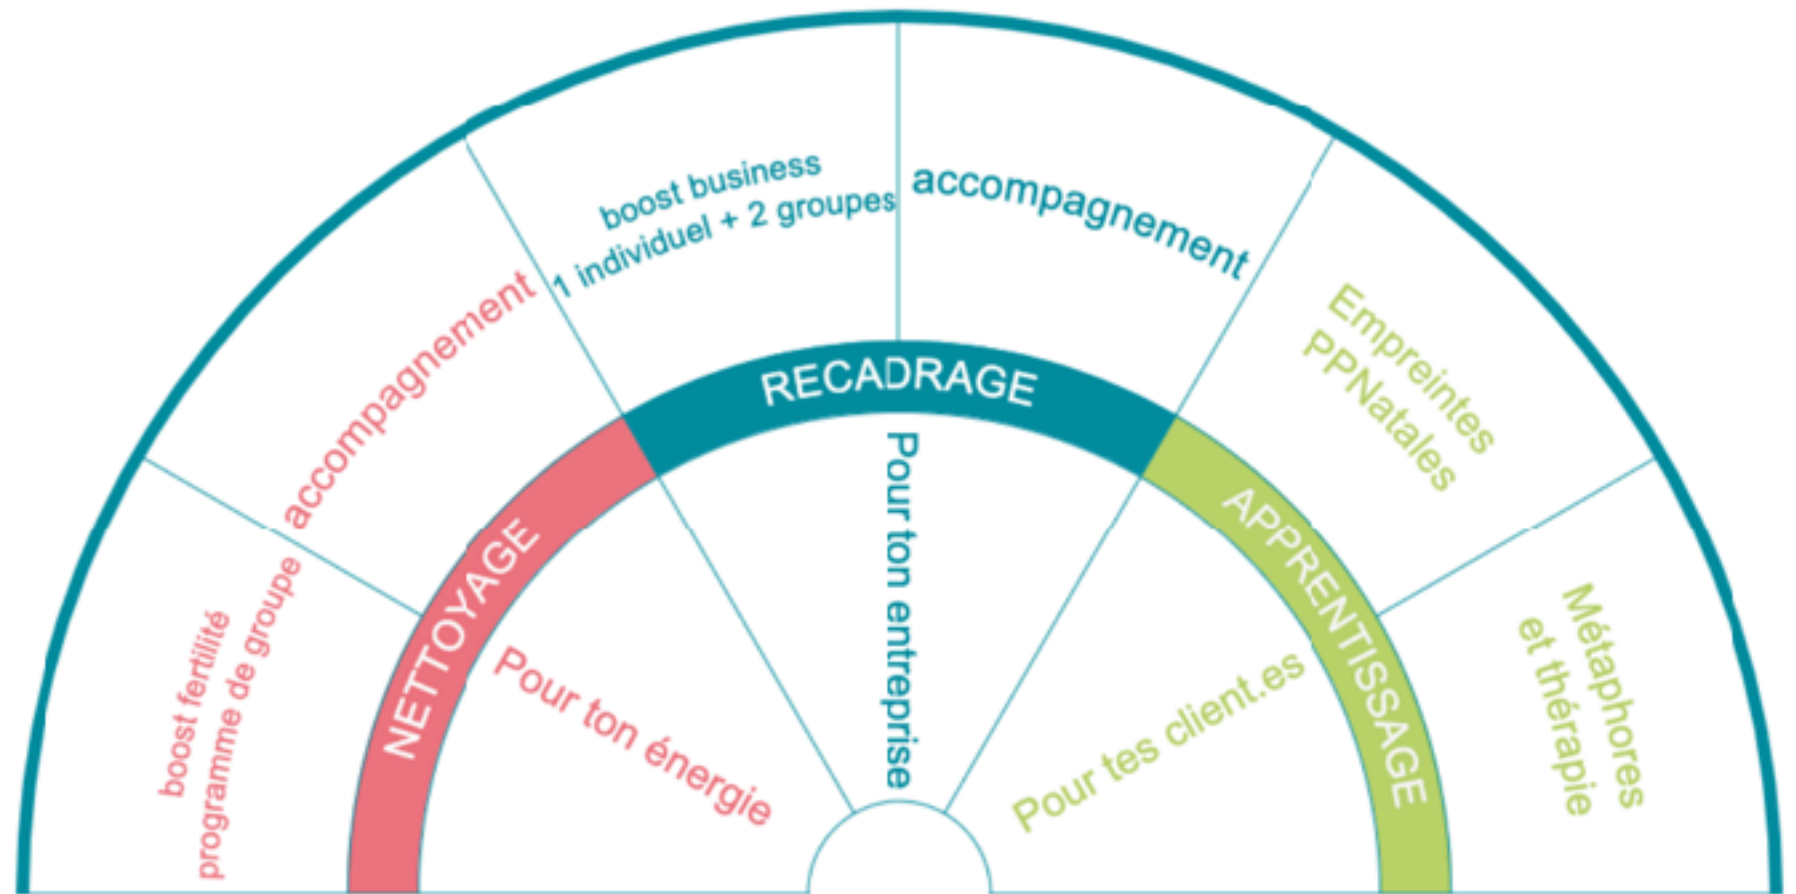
boost fertilité
programme de groupe

accompagnement

boost business
1 individuel + 2 groupes

accompagnement

Empreintes
PPNatales

Métaphores
et thérapie

NETTOYAGE

RECADRAGE

APPRENTISSAGE

Pour ton énergie

Pour ton entreprise

Pour tes client.es